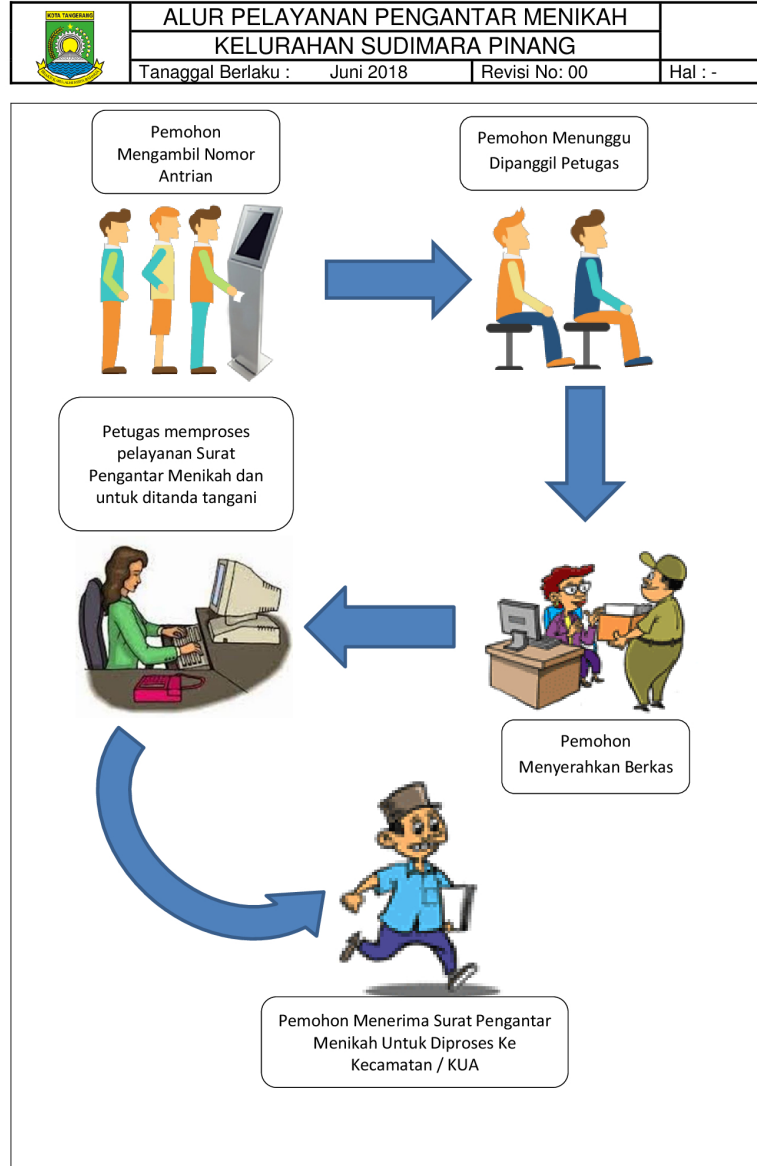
KOTA TANGERANG

ALUR PELAYANAN PENGANTAR MENIKAH
KELURAHAN SUDIMARA PINANG

| Tanaggal Berlaku : Juni 2018 | Revisi No: 00 | Hal : - |
|---|---|---|

Pemohon Mengambil Nomor Antrian

Pemohon Menunggu Dipanggil Petugas

Petugas memproses pelayanan Surat Pengantar Menikah dan untuk ditanda tangani

Pemohon Menyerahkan Berkas

Pemohon Menerima Surat Pengantar Menikah Untuk Diproses Ke Kecamatan / KUA